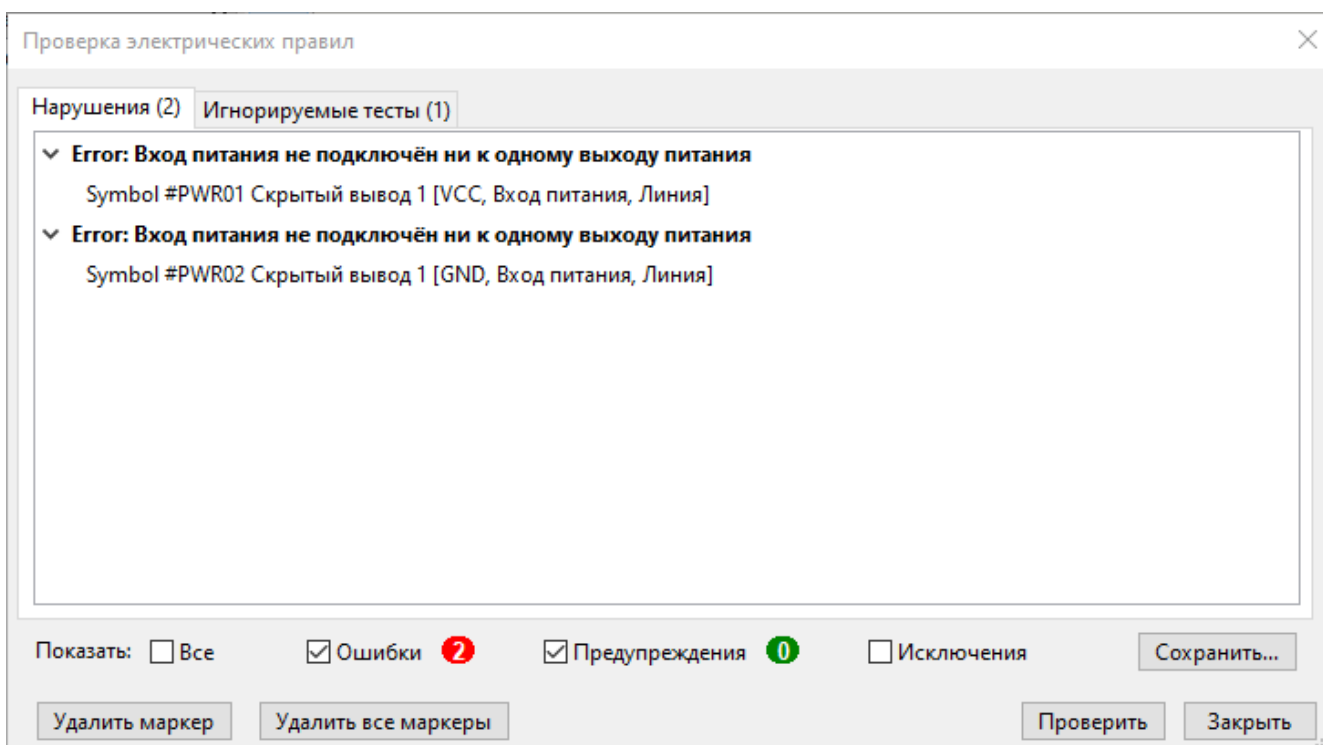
Проверка электрических правил

Нарушения (2) Игнорируемые тесты (1)

Error: Вход питания не подключён ни к одному выходу питания
Symbol #PWR01 Скрытый вывод 1 [VCC, Вход питания, Линия]
Error: Вход питания не подключён ни к одному выходу питания
Symbol #PWR02 Скрытый вывод 1 [GND, Вход питания, Линия]

Показать: Все Ошибки 2 Предупреждения 0 Исключения Сохранить...

Удалить маркер Удалить все маркеры Проверить Закрыть